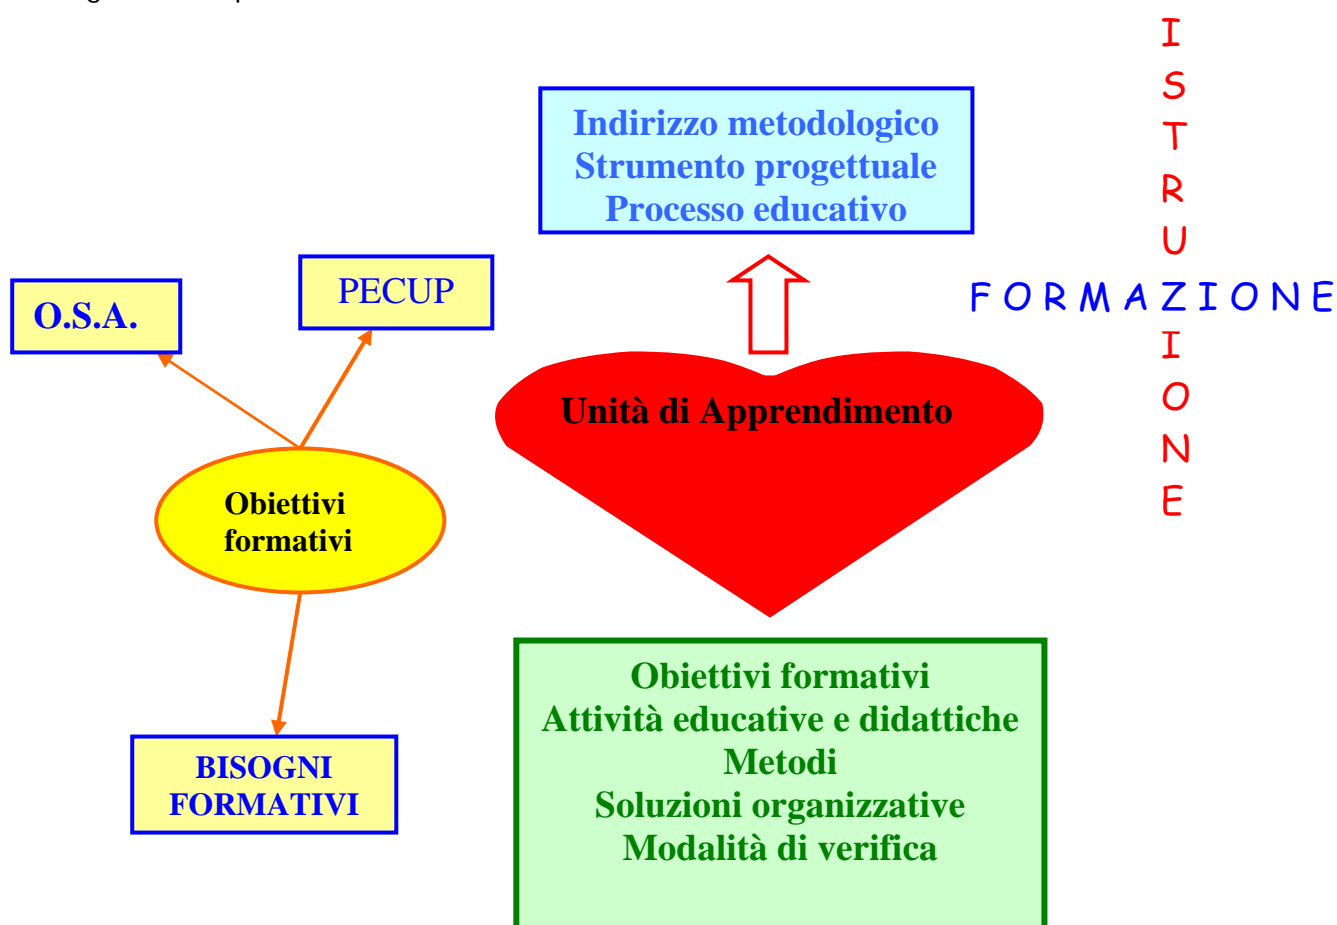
Indirizzo metodologico
Strumento progettuale
Processo educativo

I S T R U Z I O N E

F O R M A Z I O N E

O.S.A.

PECUP

Unità di Apprendimento

Obiettivi formativi

BISOGNI FORMATIVI

Obiettivi formativi
Attività educative e didattiche
Metodi
Soluzioni organizzative
Modalità di verifica